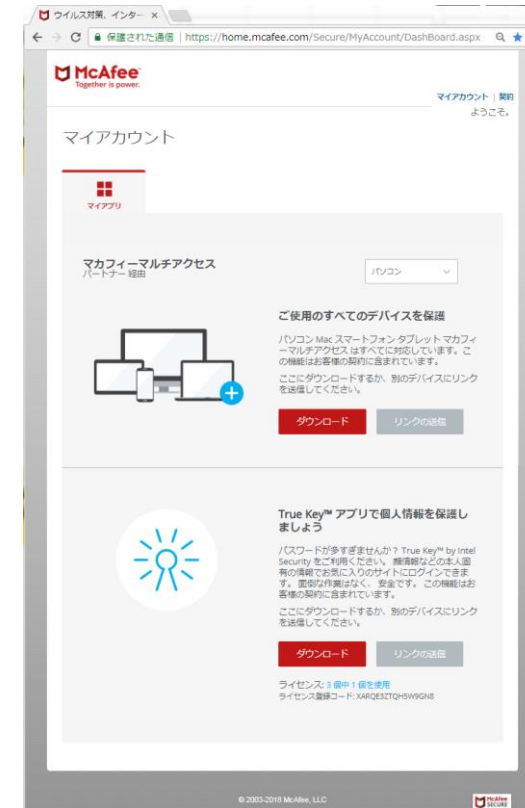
ウイルス対策、インター ×

保護された通信 | https://home.mcafee.com/Secure/MyAccount/DashBoard.aspx

McAfee
Together is power.

マイアカウント | 契約
ようこそ。

マイアカウント

マイアプリ

マカフィーマルチアクセス
パートナー 経由

パソコン

ご使用のすべてのデバイスを保護

パソコン Mac スマートフォン タブレット マカフィーマルチアクセス はすべてに対応しています。この機能はお客様の契約に含まれています。

ここにダウンロードするか、別のデバイスにリンクを送信してください。

ダウンロード

リンクの送信

True Key™ アプリで個人情報を保護しましょう

パスワードが多すぎませんか？ True Key™ by Intel Security をご利用ください。 顔情報などの本人固有の情報でお気に入りのサイトにログインできます。面倒な作業はなく、安全です。この機能はお客様の契約に含まれています。

ここにダウンロードするか、別のデバイスにリンクを送信してください。

ダウンロード

リンクの送信

ライセンス: 3 個中 1 個を使用
ライセンス登録コード: XARQE3ZTQH5W9GN8

© 2003-2018 McAfee, LLC

McAfee SECURE